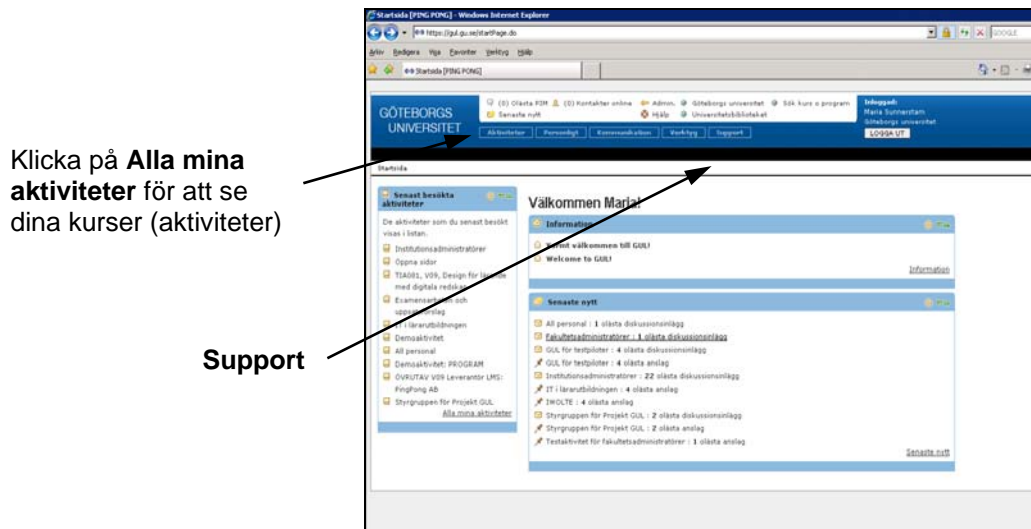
Klicka på **Alla mina aktiviteter** för att se dina kurser (aktiviteter)

**Support**

Startsida [PING PONG] - Windows Internet Explorer

https://gul.gu.se/startPage.do

Google

Arkiv Redigera Visa Favoriter Verktyg Hjälp

Startsida [PING PONG]

GÖTEBORGS UNIVERSITET

(0) Olästa PIM (0) Kontakter online Admin. Göteborgs universitet Sök kurs o program

Senaste nytt Hjälp Universitetsbiblioteket

Inloggad: Maria Sunnerstam Göteborgs universitet

LOGGA UT

Aktiviteter Personligt Kommunikation Verktyg Support

Startsida

Senast besökta aktiviteter

De aktiviteter som du senast besökt visas i listan.

Institutionsadministratörer

Öppna sidor

TIA081, V09, Design för lä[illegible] med digitala redsk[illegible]

Examensarb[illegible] och upps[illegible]nslag

IT i lärarutbildningen

Demoaktivitet

All personal

Demoaktivitet: PROGRAM

ÖVRUTAV V09 Leverantör LMS: PingPong AB

Styrgruppen för Projekt GUL

Alla mina aktiviteter

Välkommen Maria!

Information

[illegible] välkommen till GUL!

Welcome to GUL!

Information

Senaste nytt

All personal : 1 olästa diskussionsinlägg

Fakultetsadministratörer : 1 olästa diskussionsinlägg

GUL för testpiloter : 4 olästa diskussionsinlägg

GUL för testpiloter : 4 olästa anslag

Institutionsadministratörer : 22 olästa diskussionsinlägg

IT i lärarutbildningen : 4 olästa anslag

IMOLTE : 4 olästa anslag

Styrgruppen för Projekt GUL : 2 olästa diskussionsinlägg

Styrgruppen för Projekt GUL : 2 olästa anslag

Testaktivitet för fakultetsadministratörer : 1 olästa anslag

Senaste nytt